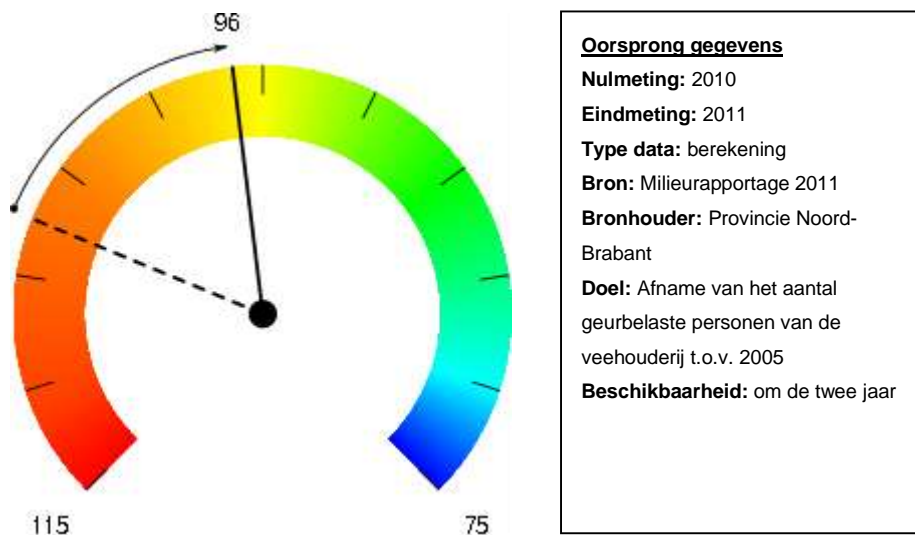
96

115

75

Oorsprong gegevens
Nulmeting: 2010
Eindmeting: 2011
Type data: berekening
Bron: Milieurapportage 2011
Bronhouder: Provincie Noord-Brabant
Doel: Afname van het aantal geurbelaste personen van de veehouderij t.o.v. 2005
Beschikbaarheid: om de twee jaar